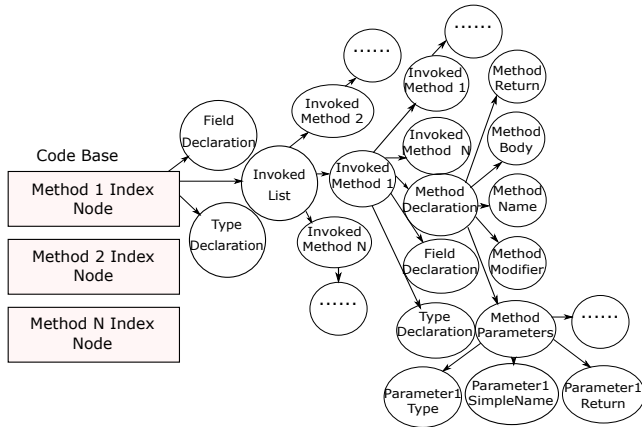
Code Base

Method 1 Index Node

Method 2 Index Node

Method N Index Node

Field Declaration

Type Declaration

Invoked List

Invoked Method 2

......

Invoked Method N

......

Invoked Method 1

Invoked Method 1

......

Invoked Method N

Method Declaration

Field Declaration

Type Declaration

Method Return

Method Body

Method Name

Method Modifier

Method Parameters

......

Parameter1 Type

Parameter1 SimpleName

Parameter1 Return